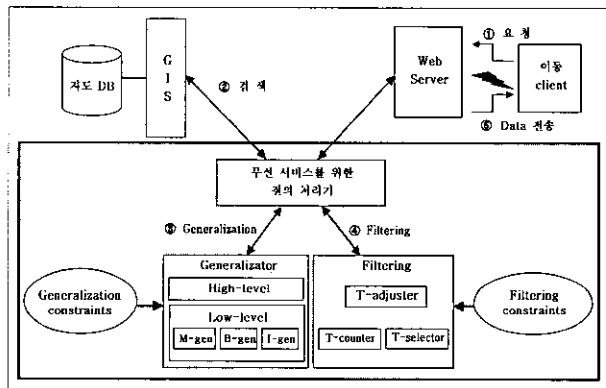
지도 DB

G I S

② 검 색

Web Server

① 요 청

이동 client

⑤ Data 전송

무선 서비스를 위한 질의 처리기

③ Generalization

④ Filtering

Generalization constraints

Generalizator

High-level

Low-level

M-gen

B-gen

I-gen

Filtering

T-adjuster

T-counter

T-selector

Filtering constraints